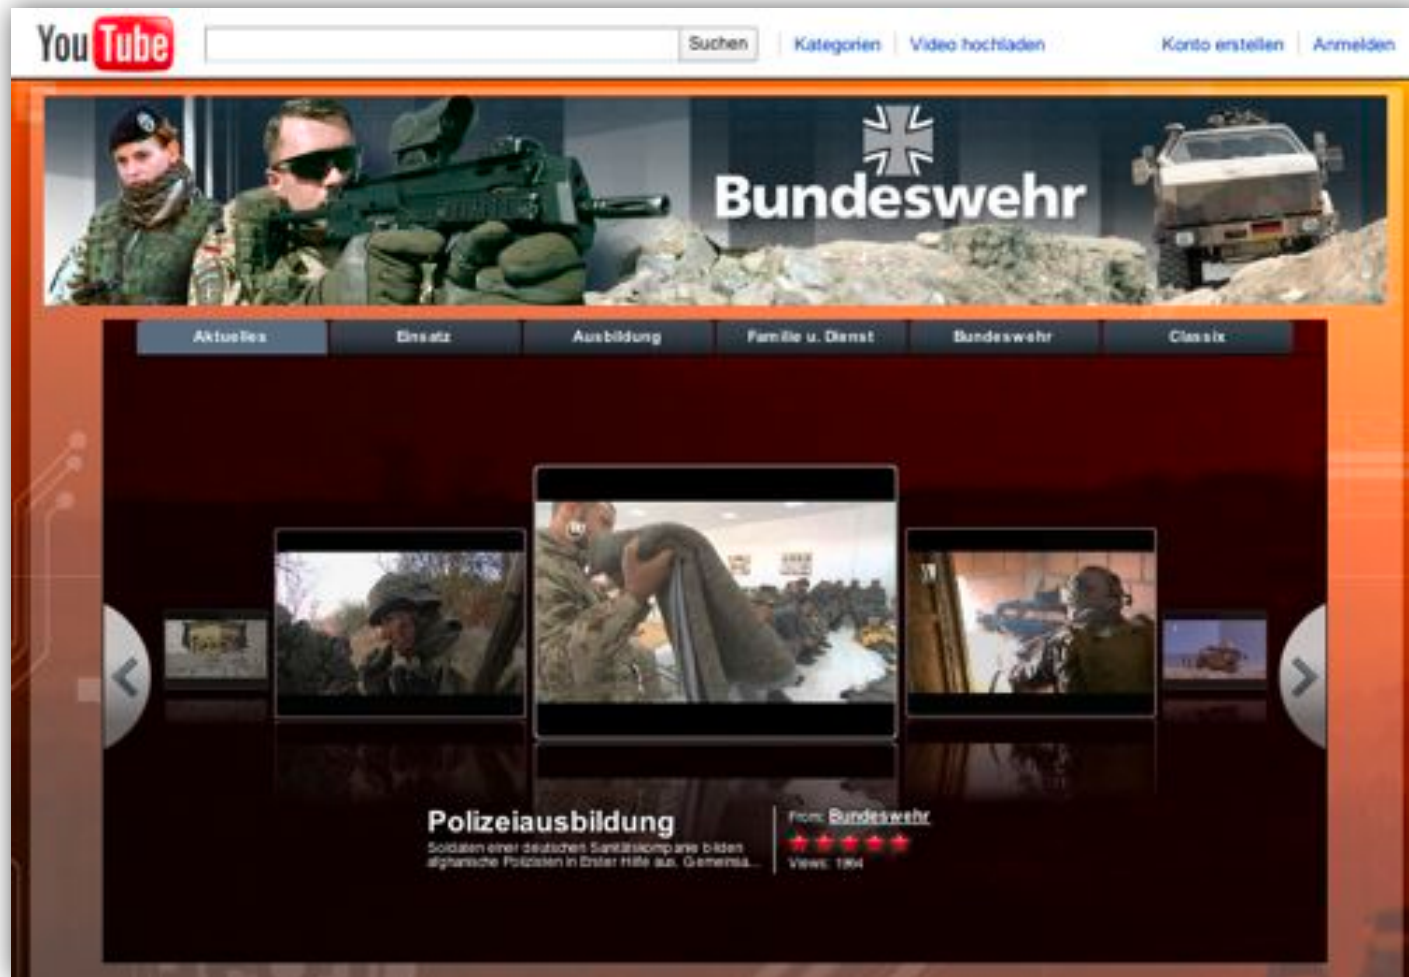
YouTube

Suchen

Kategorien | Video hochladen

Konto erstellen | Anmelden

Bundeswehr

Aktuelles | Einsatz | Ausbildung | Familie u. Dienst | Bundeswehr | Classix

Polizeiausbildung

Soldaten einer deutschen Sanitätskompanie bilden afghanische Polizisten in Erster Hilfe aus. Gemeinsa...

From: Bundeswehr

Views: 1964